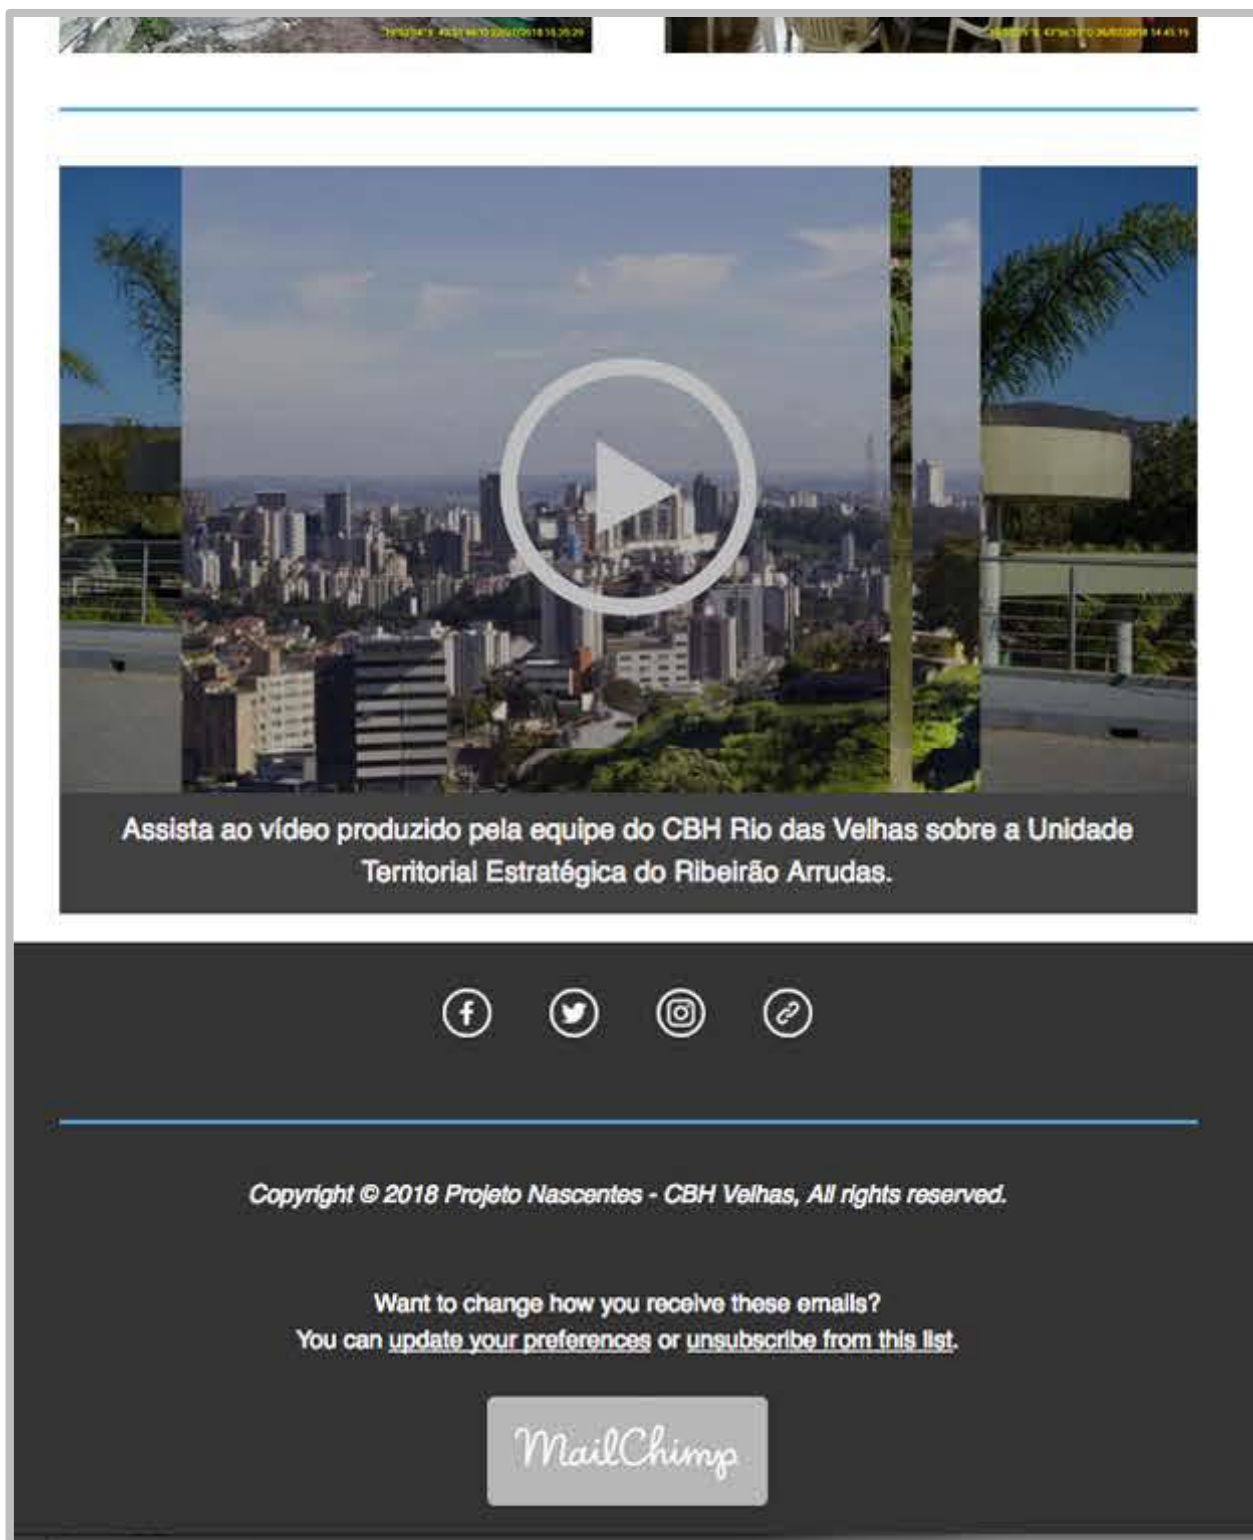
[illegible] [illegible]

Assista ao vídeo produzido pela equipe do CBH Rio das Velhas sobre a Unidade Territorial Estratégica do Ribeirão Arrudas.

Copyright © 2018 Projeto Nascentes - CBH Velhas, All rights reserved.

Want to change how you receive these emails?
You can update your preferences or unsubscribe from this list.

MailChimp